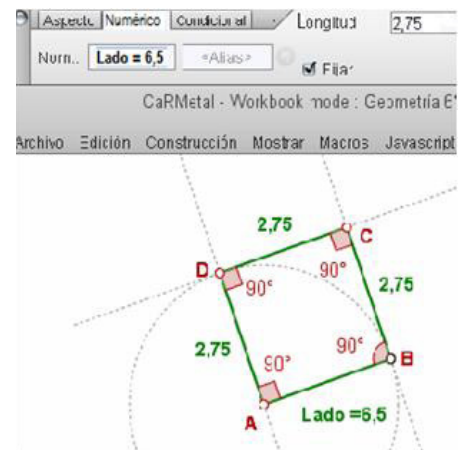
Aspecto Numérico Condicional Longitud 2,75
Nom. Lado = 6,5 <Alias> Fijar
CaRMetal - Workbook mode : Geometría 6°
Archivo Edición Construcción Mostrar Macros Javascript

2,75
C
D
90°
90°
2,75
2,75
90°
90°
B
A
Lado =6,5